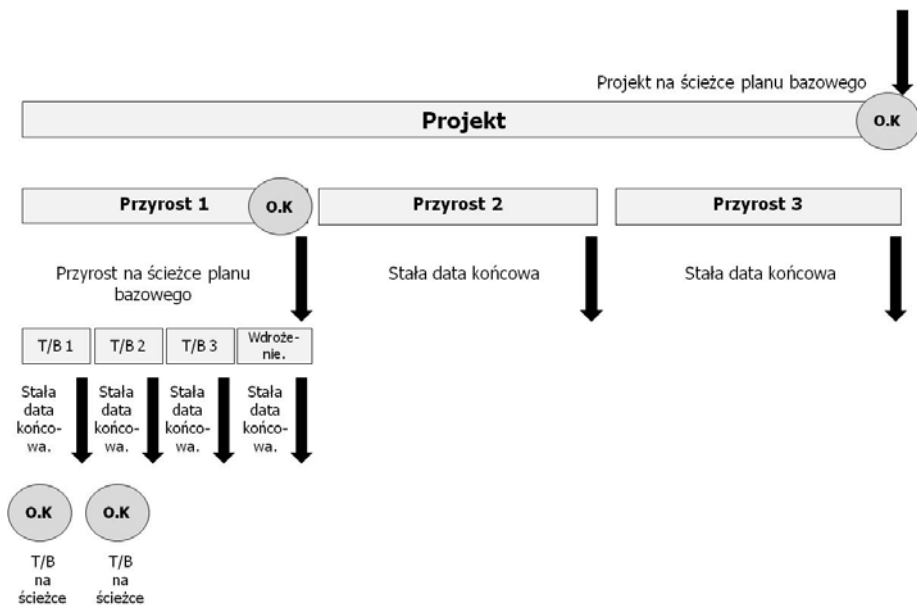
Projekt na ścieżce planu bazowego

Projekt

O.K

Przyrost 1

O.K

Przyrost 2

Przyrost 3

Przyrost na ścieżce planu bazowego

Stała data końcowa

Stała data końcowa

T/B 1

T/B 2

T/B 3

Wdrożenie.

Stała data końcowa.

Stała data końcowa.

Stała data końcowa.

Stała data końcowa.

O.K

O.K

T/B na ścieżce

T/B na ścieżce